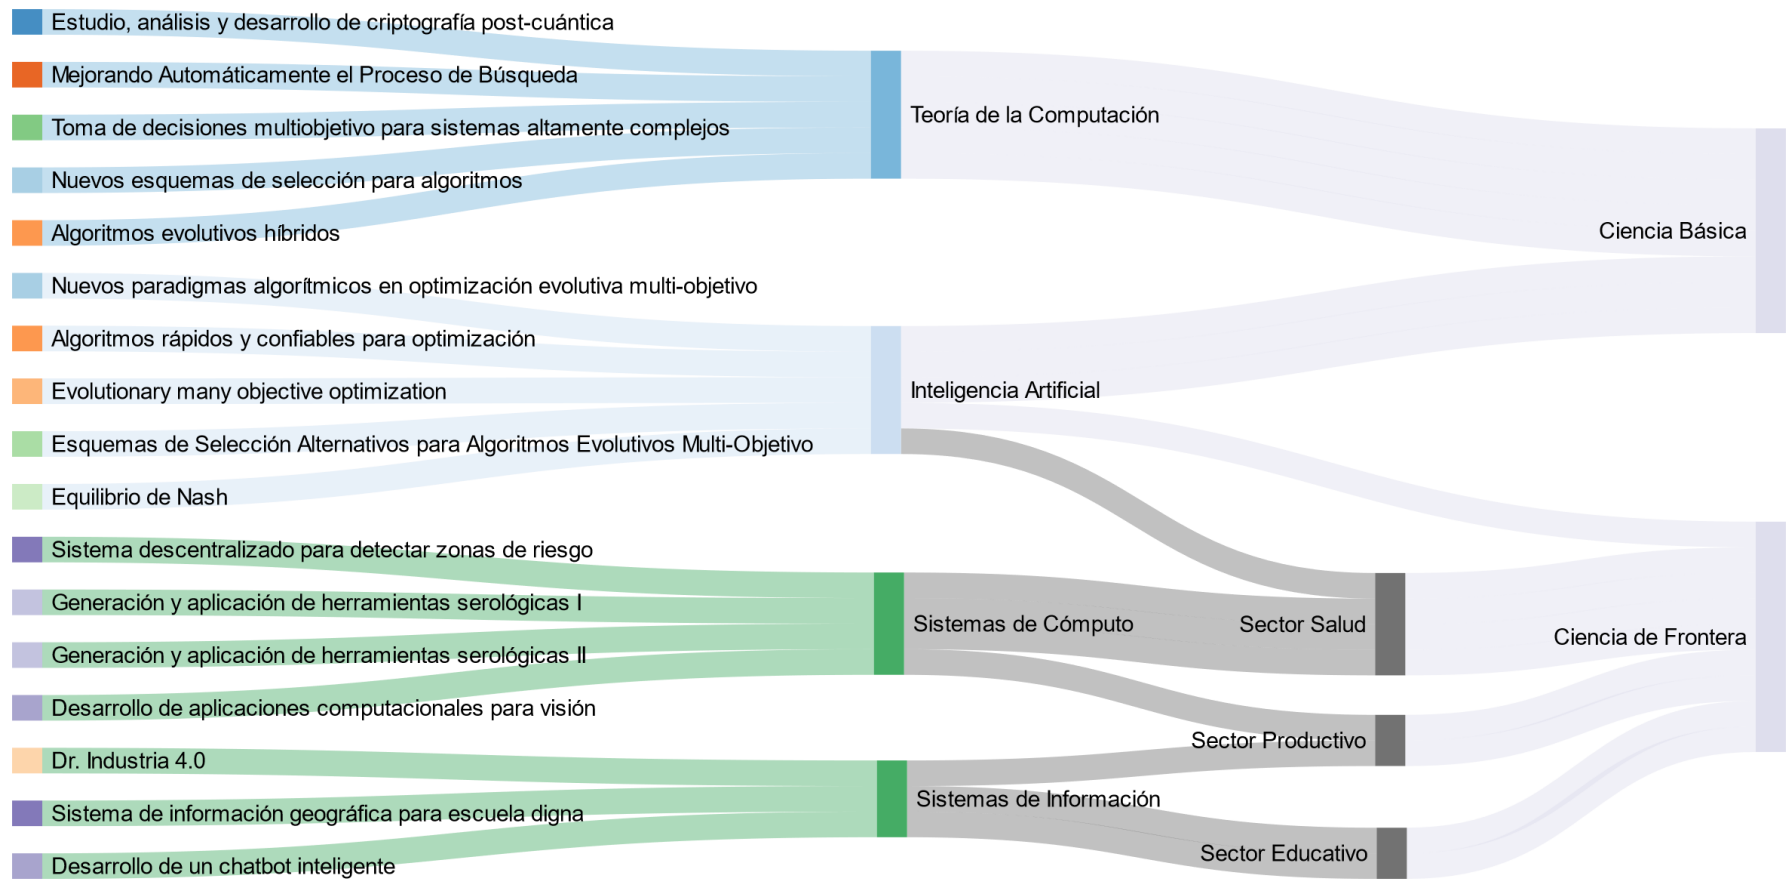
Estudio, análisis y desarrollo de criptografía post-cuántica
Mejorando Automáticamente el Proceso de Búsqueda
Toma de decisiones multiobjetivo para sistemas altamente complejos
Nuevos esquemas de selección para algoritmos
Algoritmos evolutivos híbridos
Nuevos paradigmas algorítmicos en optimización evolutiva multi-objetivo
Algoritmos rápidos y confiables para optimización
Evolutionary many objective optimization
Esquemas de Selección Alternativos para Algoritmos Evolutivos Multi-Objetivo
Equilibrio de Nash
Sistema descentralizado para detectar zonas de riesgo
Generación y aplicación de herramientas serológicas I
Generación y aplicación de herramientas serológicas II
Desarrollo de aplicaciones computacionales para visión
Dr. Industria 4.0
Sistema de información geográfica para escuela digna
Desarrollo de un chatbot inteligente
Teoría de la Computación
Inteligencia Artificial
Sistemas de Cómputo
Sistemas de Información
Sector Salud
Sector Productivo
Sector Educativo
Ciencia Básica
Ciencia de Frontera